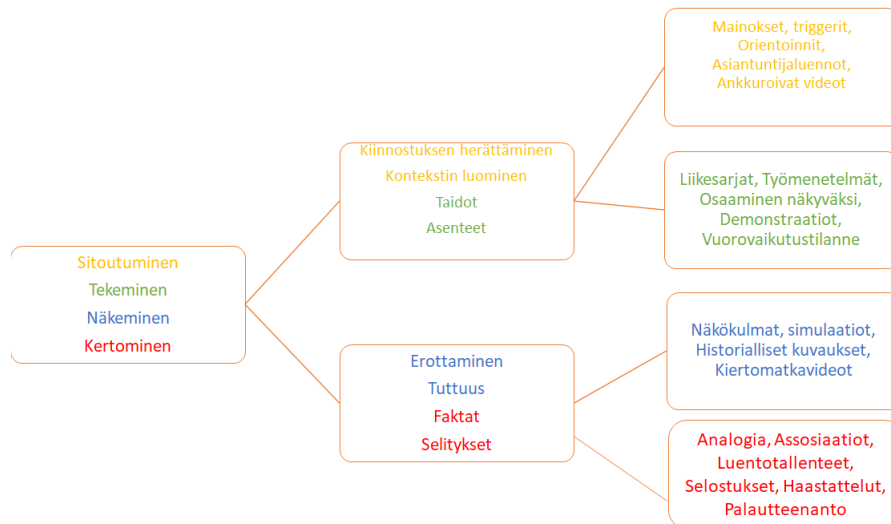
Sitoutuminen
Tekeminen
Näkeminen
Kertominen

Kiinnostuksen herättäminen
Kontekstin luominen
Taidot
Asenteet

Erottaminen
Tuttuus
Faktat
Selitykset

Mainokset, triggerit, Orientoinnit, Asiantuntijaluennot, Ankkuroivat videot

Liikesarjat, Työmenetelmät, Osaaminen näkyväksi, Demonstraatiot, Vuorovaikutustilanne

Näkökulmat, simulaatiot, Historialliset kuvaukset, Kiertomatkavideot

Analogia, Assosiaatiot, Luentotallenteet, Selostukset, Haastattelut, Palautteenanto